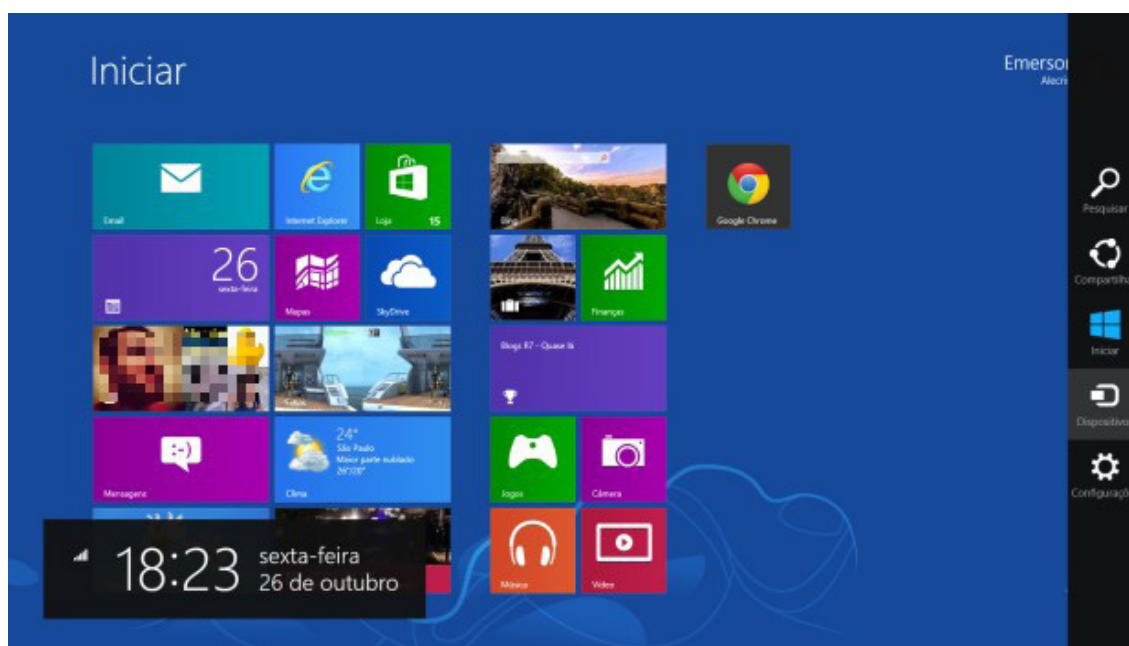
Iniciar

Emerso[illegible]
Alecri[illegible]

Email
Internet Explorer
Loja 15
Bing
Google Chrome

26
sexta-feira
Mapas
SkyDrive
Finanças

Fotos
Blogs R7 - Quase lá

Mensagens
24°
São Paulo
Maior parte nublado
26°/20°
Clima
Jogos
Câmera

Música
Vídeo

18:23 sexta-feira
26 de outubro

Pesquisar
Compartilha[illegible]
Iniciar
Dispositivo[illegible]
Configuraçõ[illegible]